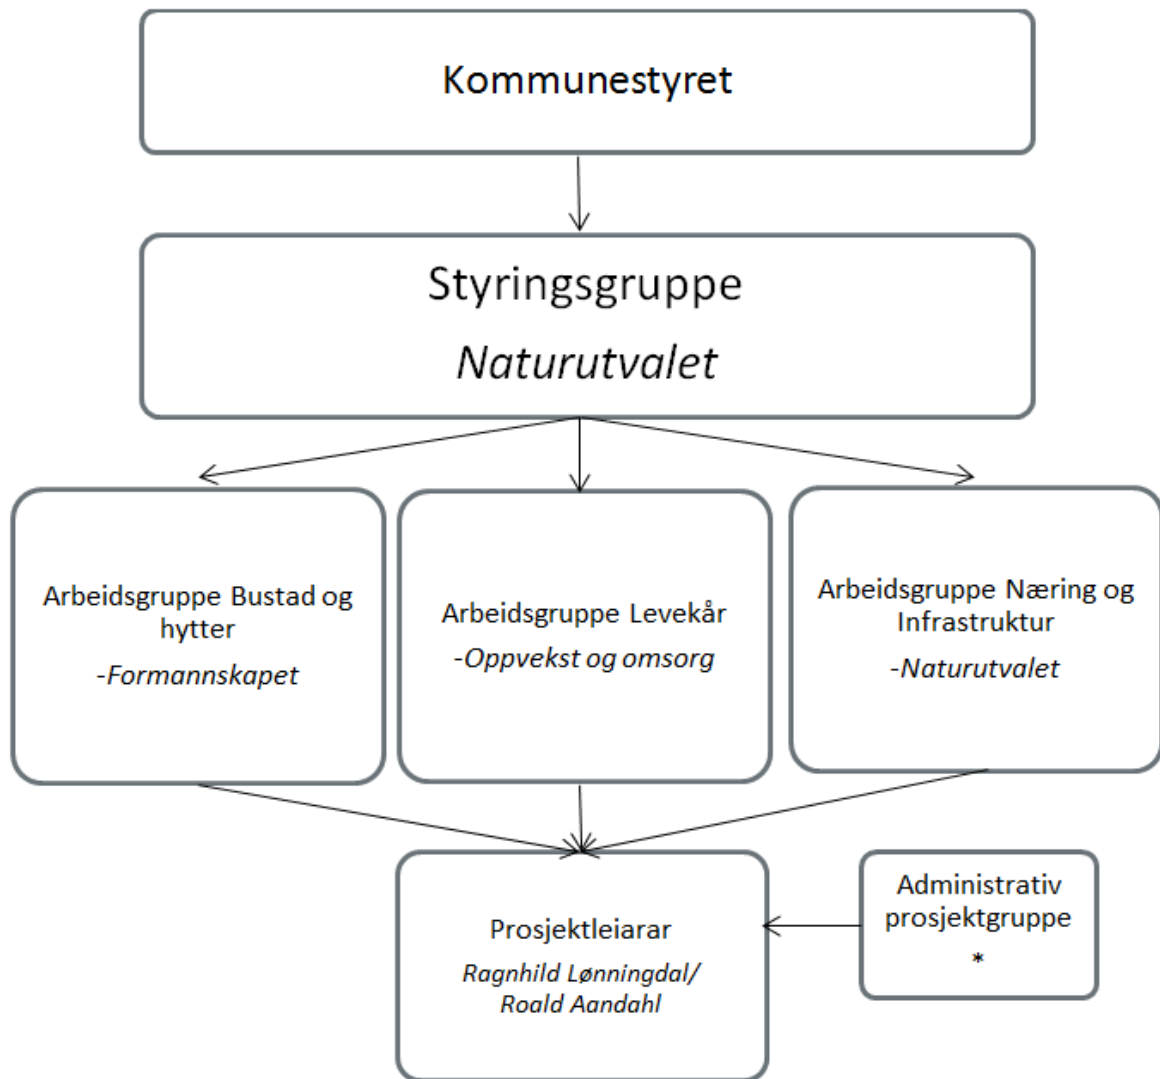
Kommunestyret

Styringsgruppe

Naturutvalet

Arbeidsgruppe Bustad og hytter

-Formannskapet

Arbeidsgruppe Levekår

-Oppvekst og omsorg

Arbeidsgruppe Næring og Infrastruktur

-Naturutvalet

Prosjektleiarar

Ragnhild Lønningdal/ Roald Aandahl

Administrativ prosjektgruppe

*